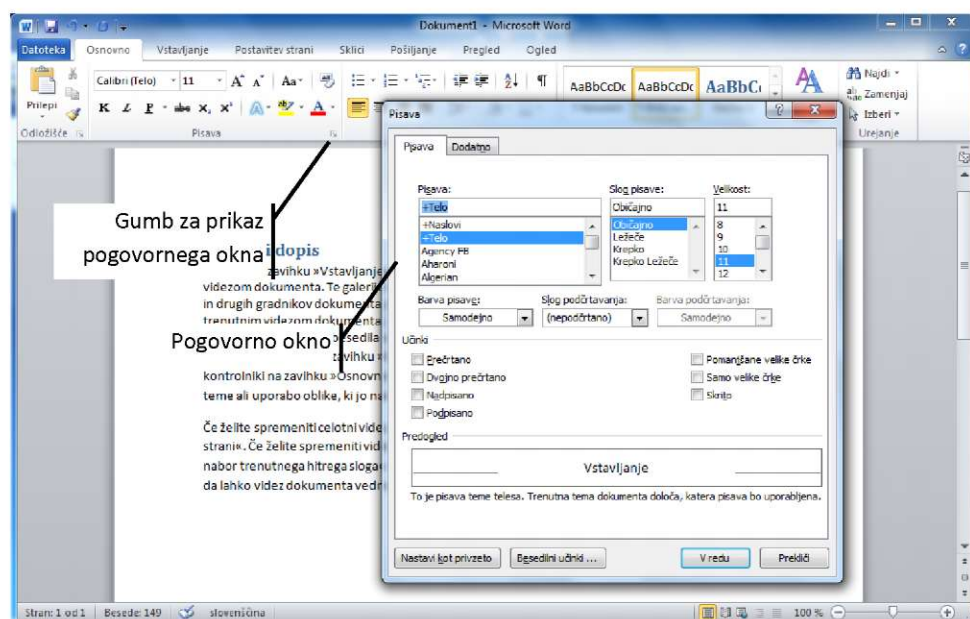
Dokument1 - Microsoft Word

Datoteka | Osnovno | Vstavljanje | Postavitev strani | Sklici | Pošiljanje | Pregled | Ogled

Prilepi
Odložišče

Calibri (Telo) | 11 | A A | Aa
K | L | P | abc | x₂ | x²
Pisava

AaBbCcDc | AaBbCcDc | AaBbC

Najdi
Zamenjaj
Izberi
Urejanje

Gumb za prikaz pogovornega okna

idopis
zavihku »Vstavljanje
videzom dokumenta. Te galeri
in drugih gradnikov dokument
trenutnim videzom dokumenta
besedila
zavihku »
kontrolniki na zavihku »Osnovn
teme ali uporabo oblike, ki jo na

Pogovorno okno

Če želite spremeniti celotni vide
strani«. Če želite spremeniti vid
nabor trenutnega hitrega sloga
da lahko videz dokumenta vedn

Pisava
Pisava | Dodatno

Pisava:
+Telo
+Naslovi
+Telo
Agency FB
Aharoni
Algerian

Slog pisave:
Običajno
Običajno
Ležeče
Krepko
Krepko Ležeče

Velikost:
11
8
9
10
11
12

Barva pisave:
Samodejno

Slog podčrtavanja:
(nepodčrtano)

Barva podčrtavanja:
Samodejno

Učinki
Prečrtano
Dvojno prečrtano
Nadpisano
Podpisano
Pomanjšane velike črke
Samo velike črke
Skrito

Predogled
Vstavljanje
To je pisava teme telesa. Trenutna tema dokumenta določa, katera pisava bo uporabljena.

Nastavi kot privzeto | Besedilni učinki ... | V redu | Prekliči

Stran: 1 od 1 | Besede: 149 | slovenščina | 100 %